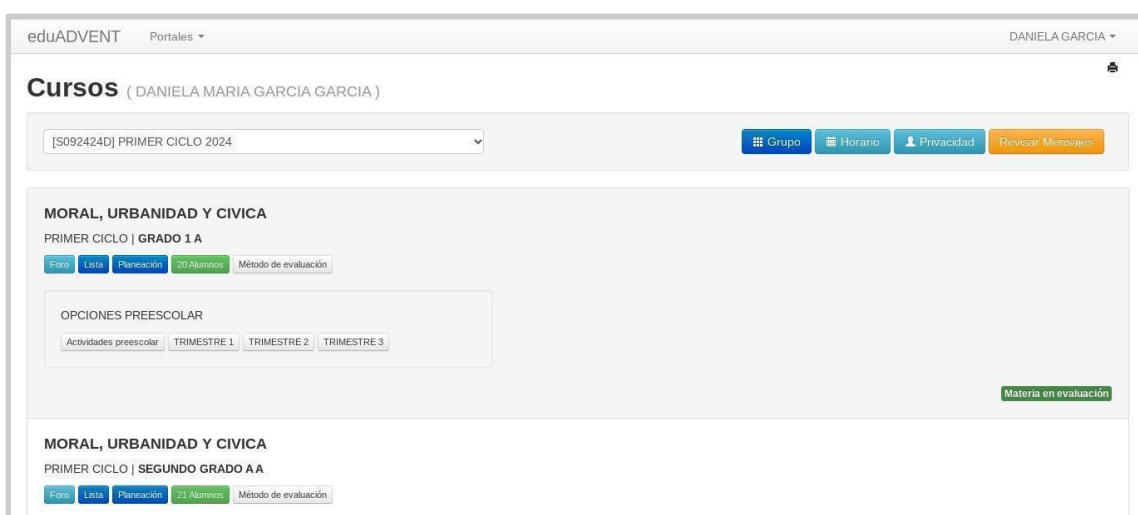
eduADVENT Portales ▾

DANIELA GARCIA ▾

Cursos ( DANIELA MARIA GARCIA GARCIA )

[S092424D] PRIMER CICLO 2024

Grupo Horario Privacidad Revisar Mensajes

MORAL, URBANIDAD Y CIVICA

PRIMER CICLO | GRADO 1 A

Foro Lista Planeación 20 Alumnos Método de evaluación

OPCIONES PREESCOLAR

Actividades preescolar TRIMESTRE 1 TRIMESTRE 2 TRIMESTRE 3

Materia en evaluación

MORAL, URBANIDAD Y CIVICA

PRIMER CICLO | SEGUNDO GRADO A A

Foro Lista Planeación 21 Alumnos Método de evaluación